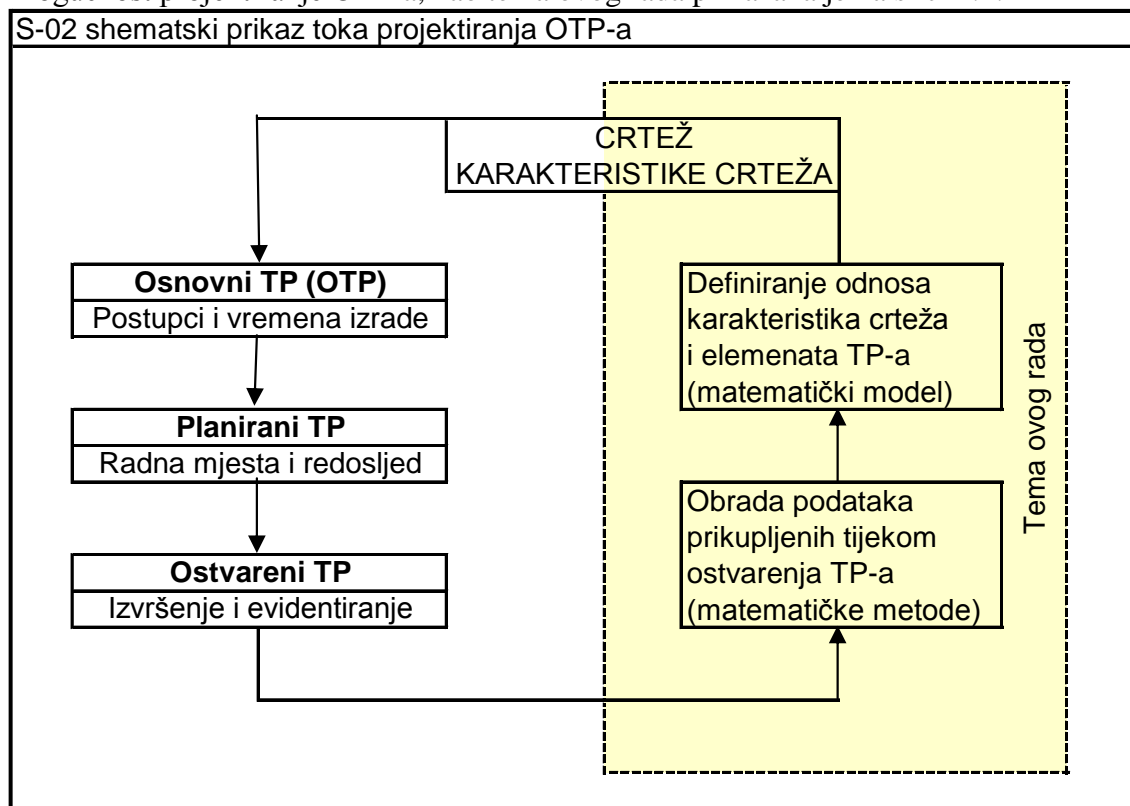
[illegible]

S-02 shematski prikaz toka projektiranja OTP-a

CRTEŽ
KARAKTERISTIKE CRTEŽA

Osnovni TP (OTP)
Postupci i vremena izrade

Planirani TP
Radna mjesta i redoslijed

Ostvareni TP
Izvršenje i evidentiranje

Definiranje odnosa karakteristika crteža i elemenata TP-a (matematički model)

Obrada podataka prikupljenih tijekom ostvarenja TP-a (matematičke metode)

Tema ovog rada